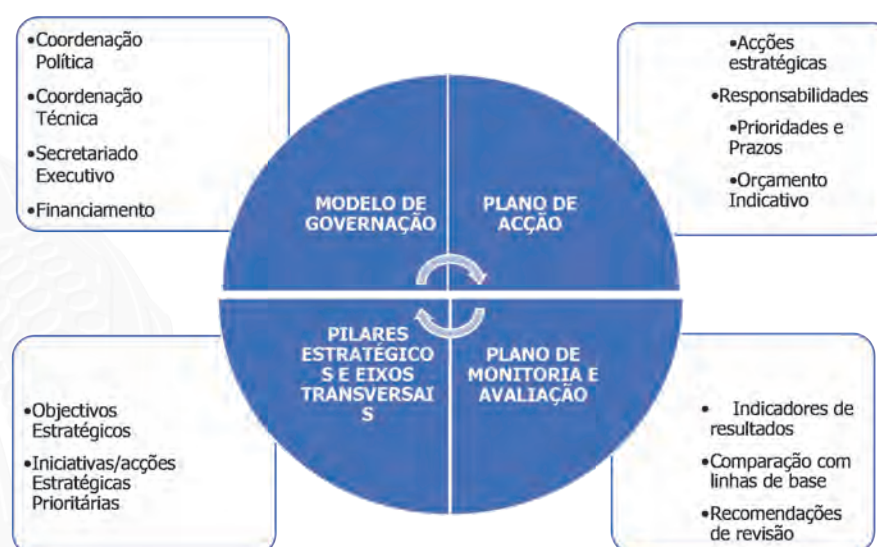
•Coordenação Política

•Coordenação Técnica

•Secretariado Executivo

•Financiamento

•Acções estratégicas

•Responsabilidades

•Prioridades e Prazos

•Orçamento Indicativo

MODELO DE GOVERNAÇÃO

PLANO DE ACÇÃO

PILARES ESTRATÉGICOS E EIXOS TRANSVERSAIS

PLANO DE MONITORIA E AVALIAÇÃO

•Objectivos Estratégicos

•Iniciativas/acções Estratégicas Prioritárias

• Indicadores de resultados

•Comparação com linhas de base

•Recomendações de revisão